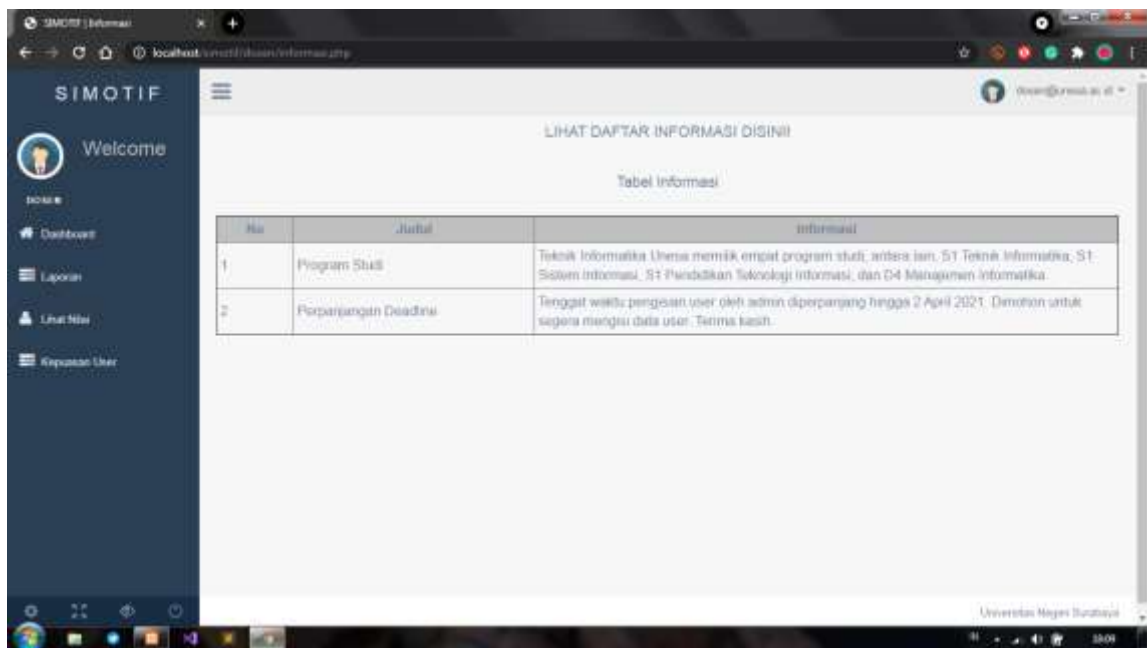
SIMOTIF | Informasi

localhost/simotif/dosen/informasi.php

SIMOTIF

Welcome

DOSEN

Dashboard

Laporan

Lihat Nilai

Kepuasan User

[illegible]

LIHAT DAFTAR INFORMASI DISINI!

Tabel Informasi

| No | Judul | Informasi |
|---|---|---|
| 1 | Program Studi | Teknik Informatika Unesa memiliki empat program studi, antara lain, S1 Teknik Informatika, S1 Sistem Informasi, S1 Pendidikan Teknologi Informasi, dan D4 Manajemen Informatika. |
| 2 | Perpanjangan Deadline | Tenggat waktu pengisian user oleh admin diperpanjang hingga 2 April 2021. Dimohon untuk segera mengisi data user. Terima kasih. |

Universitas Negeri Surabaya

18:09